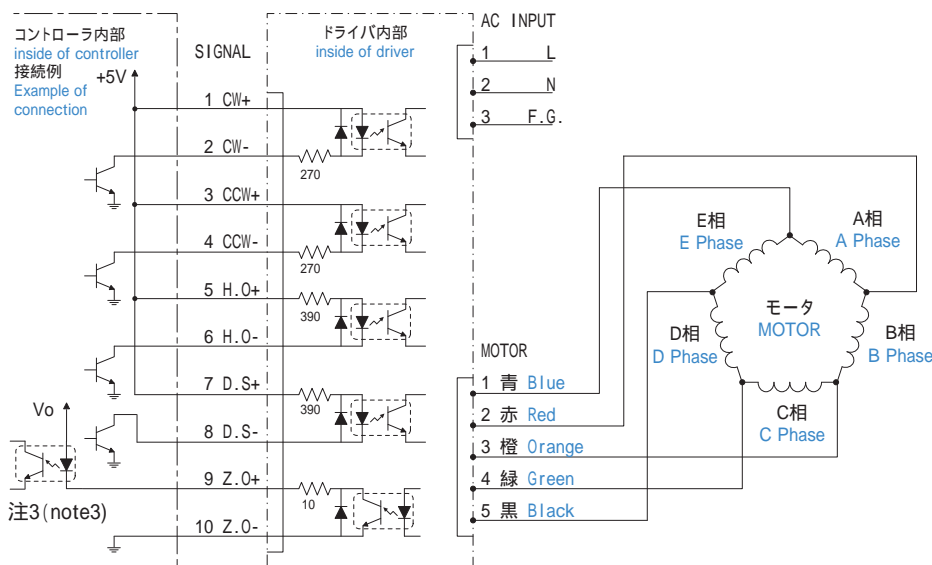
コントローラ内部
inside of controller
接続例
Example of connection
+5V

SIGNAL
1 CW+
2 CW-
3 CCW+
4 CCW-
5 H.O+
6 H.O-
7 D.S+
8 D.S-
9 Z.O+
10 Z.O-

Vo
注3(note3)

ドライバ内部
inside of driver
270
270
390
390
10

AC INPUT
1 L
2 N
3 F.G.

MOTOR
1 青 Blue
2 赤 Red
3 橙 Orange
4 緑 Green
5 黒 Black

E相
E Phase
A相
A Phase
モータ
MOTOR
D相
D Phase
B相
B Phase
C相
C Phase